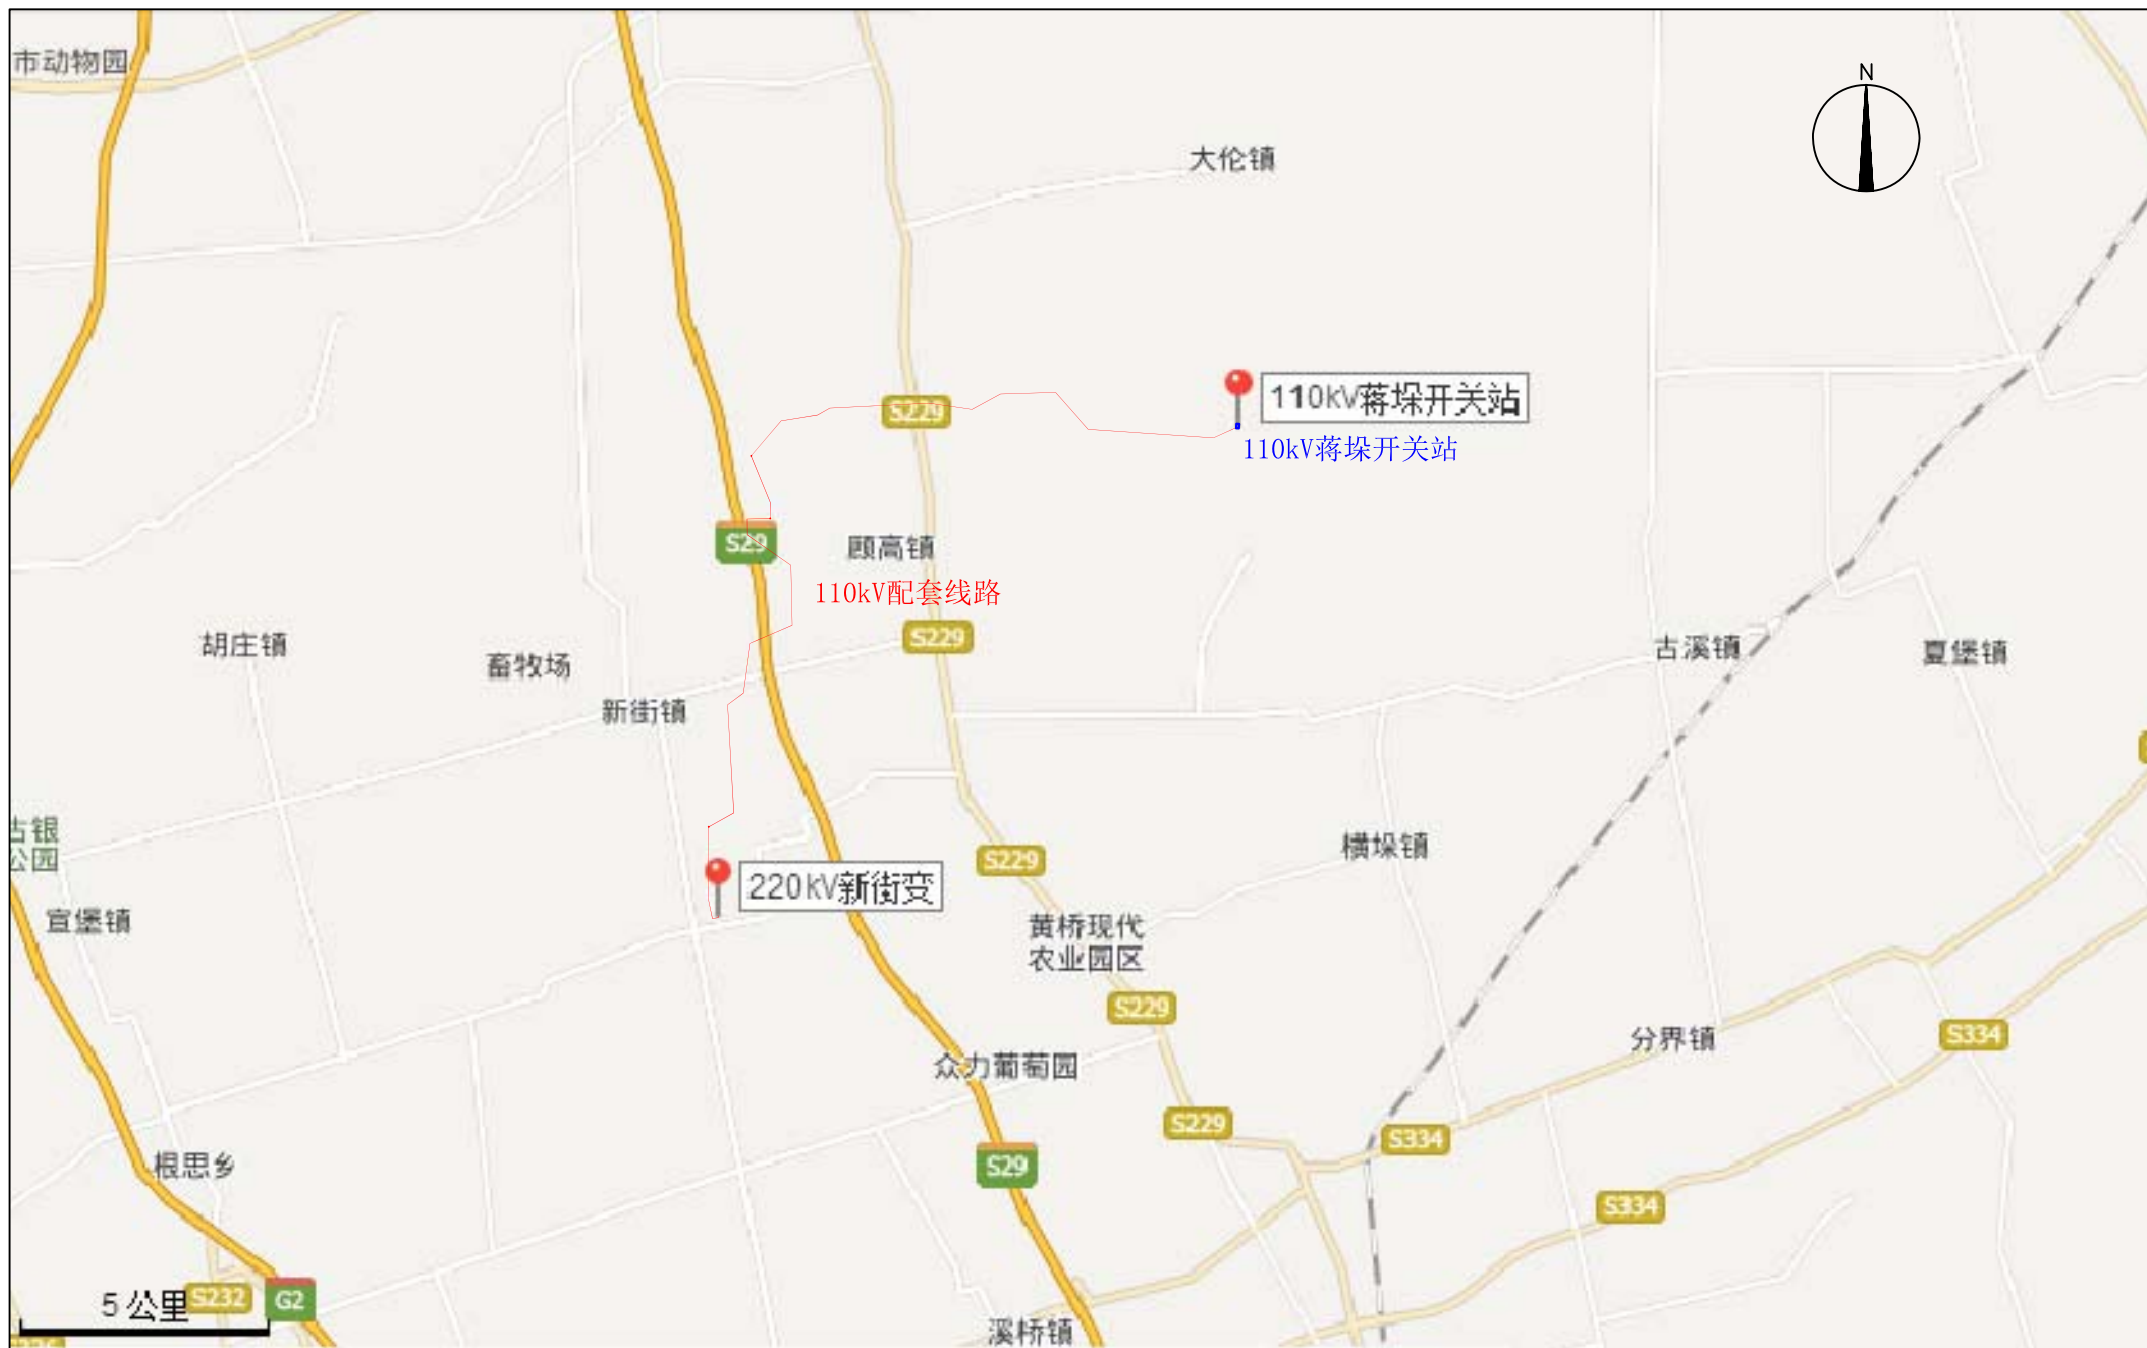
市动物园

N

大伦镇

110kV蒋垛开关站
110kV蒋垛开关站

S229

S29

顾高镇

110kV配套线路

S229

胡庄镇

畜牧场

新街镇

古溪镇

夏堡镇

古银
公园

220kV新街变

S229

横垛镇

宣堡镇

黄桥现代
农业园区

S229

分界镇

S334

众力葡萄园

S229

S334

根思乡

S29

S334

5 公里

S232

G2

溪桥镇